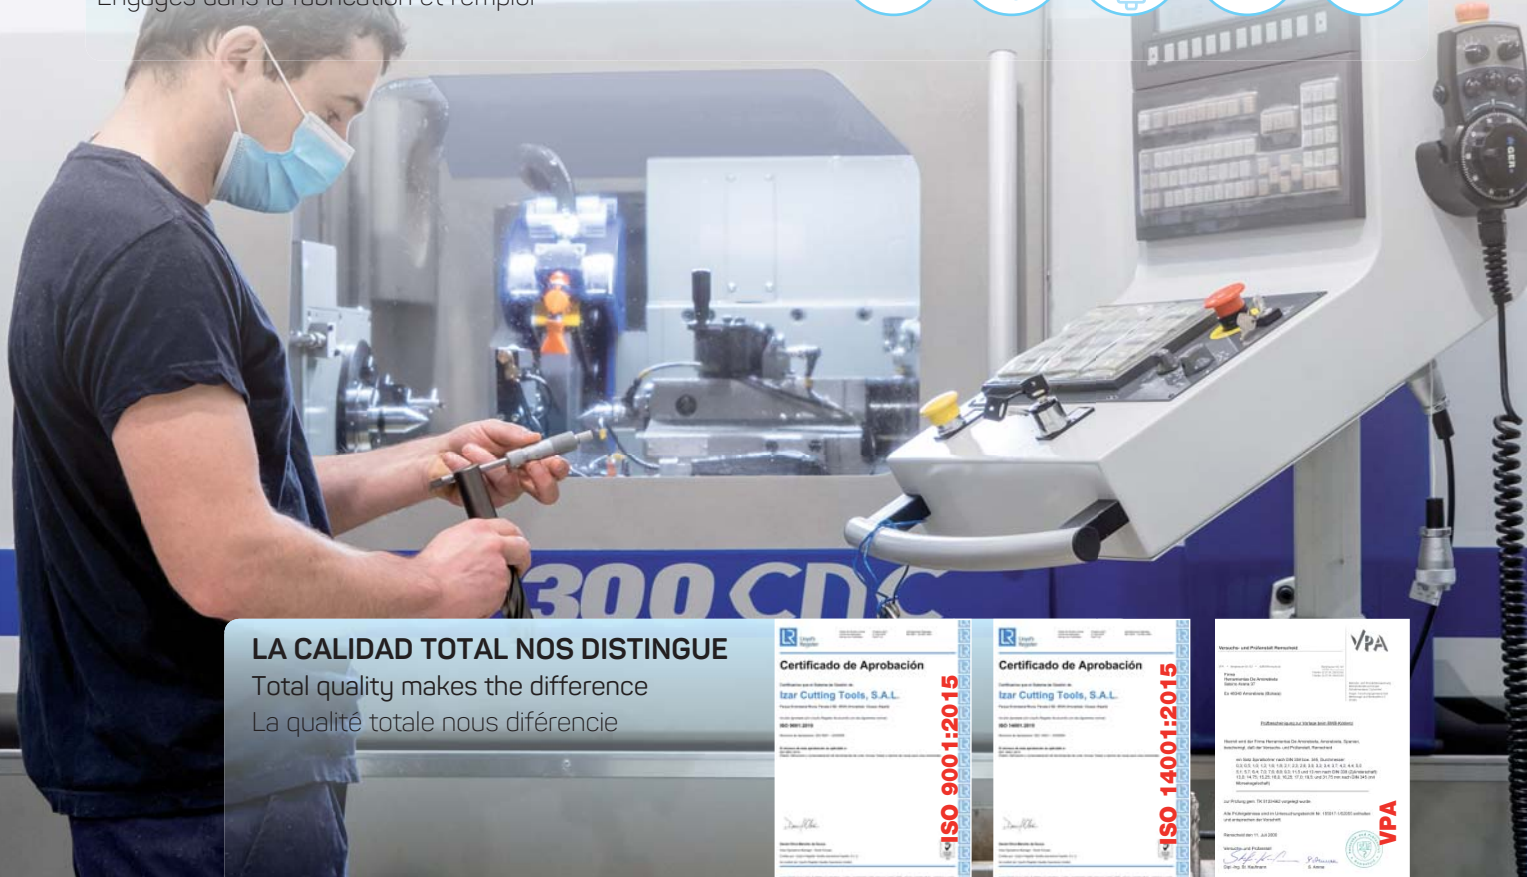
Engagés dans la fabrication et l'emploi

300 CNC

LA CALIDAD TOTAL NOS DISTINGUE
Total quality makes the difference
La qualité totale nous diférencie

Certificado de Aprobación
Izar Cutting Tools, S.A.L.
ISO 9001:2015

Certificado de Aprobación
Izar Cutting Tools, S.A.L.
ISO 14001:2015

VPA
VPA